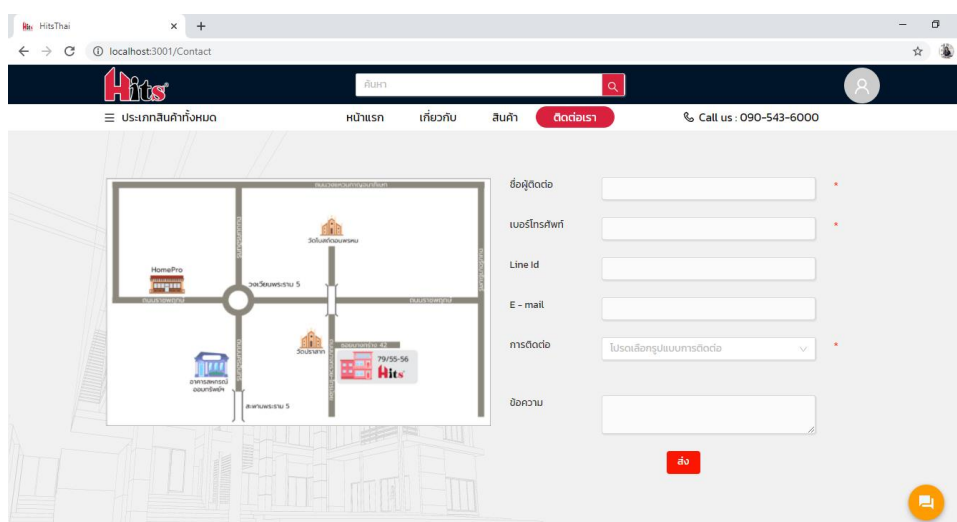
HitsThai
localhost:3001/Contact

Hits
ค้นหา

☰ ประเภทสินค้าทั้งหมด
หน้าแรก
เกี่ยวกับ
สินค้า
ติดต่อเรา
Call us : 090-543-6000

HomePro
วงเวียนพระราม 5
วัดโบสถ์ดอนพรหม
วัดปราสาท
79/55-56
Hits
อาคารสหกรณ์ออมทรัพย์ฯ
สะพานพระราม 5
ซอยนนทบุรี 42

ชื่อผู้ติดต่อ
*
เบอร์โทรศัพท์
*
Line Id
E - mail
การติดต่อ
โปรดเลือกรูปแบบการติดต่อ
*
ข้อความ
ส่ง